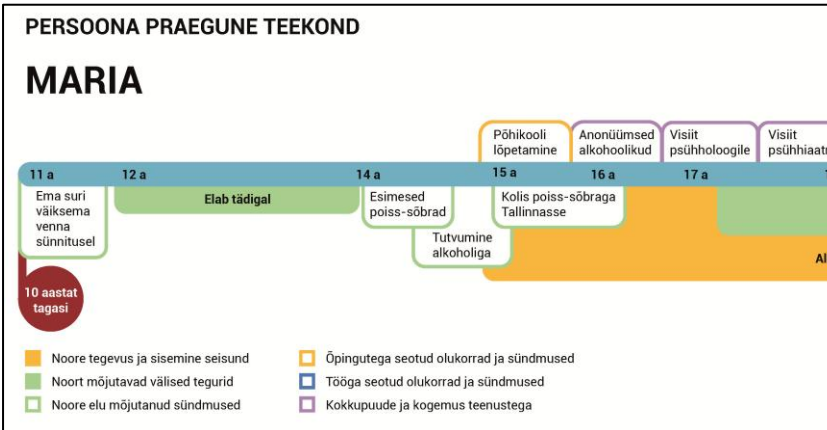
PERSOONA PRAEGUNE TEEKOND

MARIA

Põhikooli lõpetamine

Anonüümsed alkohoolikud

Visiit psühholoogile

Visiit psühhiaatr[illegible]

11 a

12 a

14 a

15 a

16 a

17 a

Ema suri väiksema venna sünnitusel

Elab tädigal

Esimesed poiss-sõbrad

Tutvumine alkoholiga

Kolis poiss-sõbraga Tallinnasse

Al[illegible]

10 aastat tagasi

Noore tegevus ja sisemine seisund

Noort mõjutavad välised tegurid

Noore elu mõjutanud sündmused

Õpingutega seotud olukorrad ja sündmused

Tööga seotud olukorrad ja sündmused

Kokkupuude ja kogemus teenustega